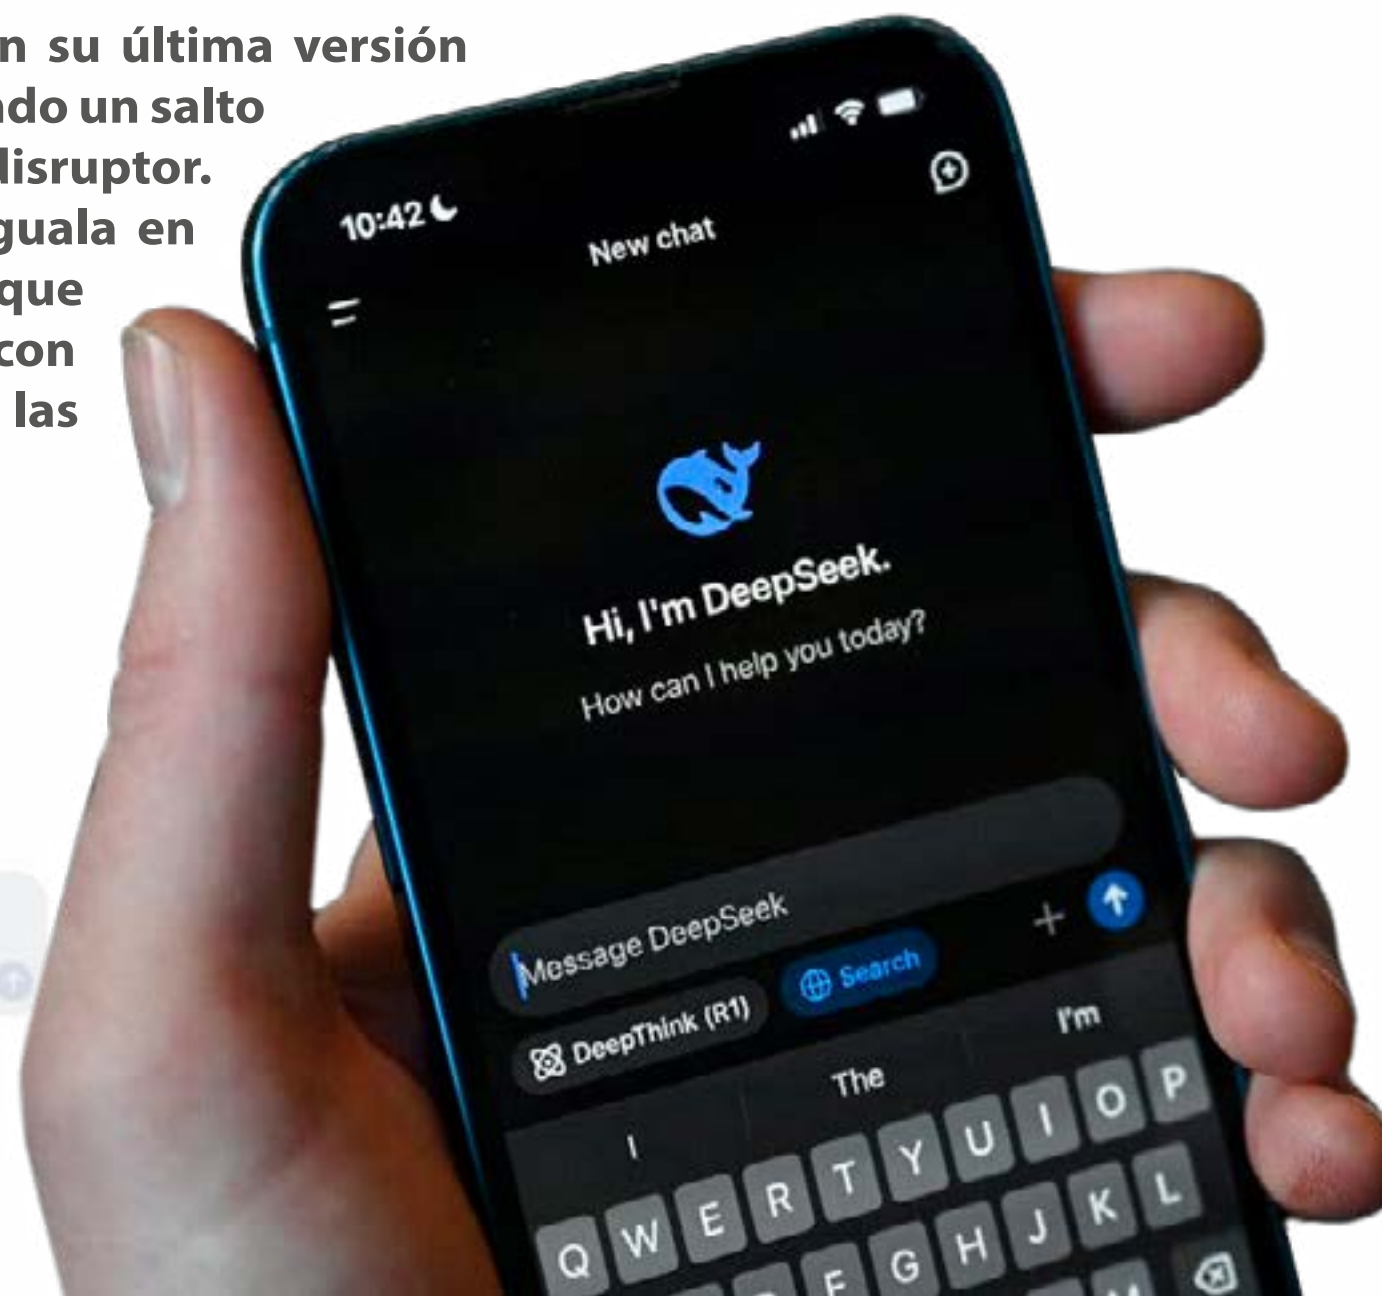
n su última versión
ndo un salto
disruptor.
guala en
que
con
las

10:42

New chat

Hi, I'm DeepSeek.
How can I help you today?

Message DeepSeek

DeepThink (R1)

Search

+

I
The
I'm

Q W E R T Y U I O P
F G H J K L